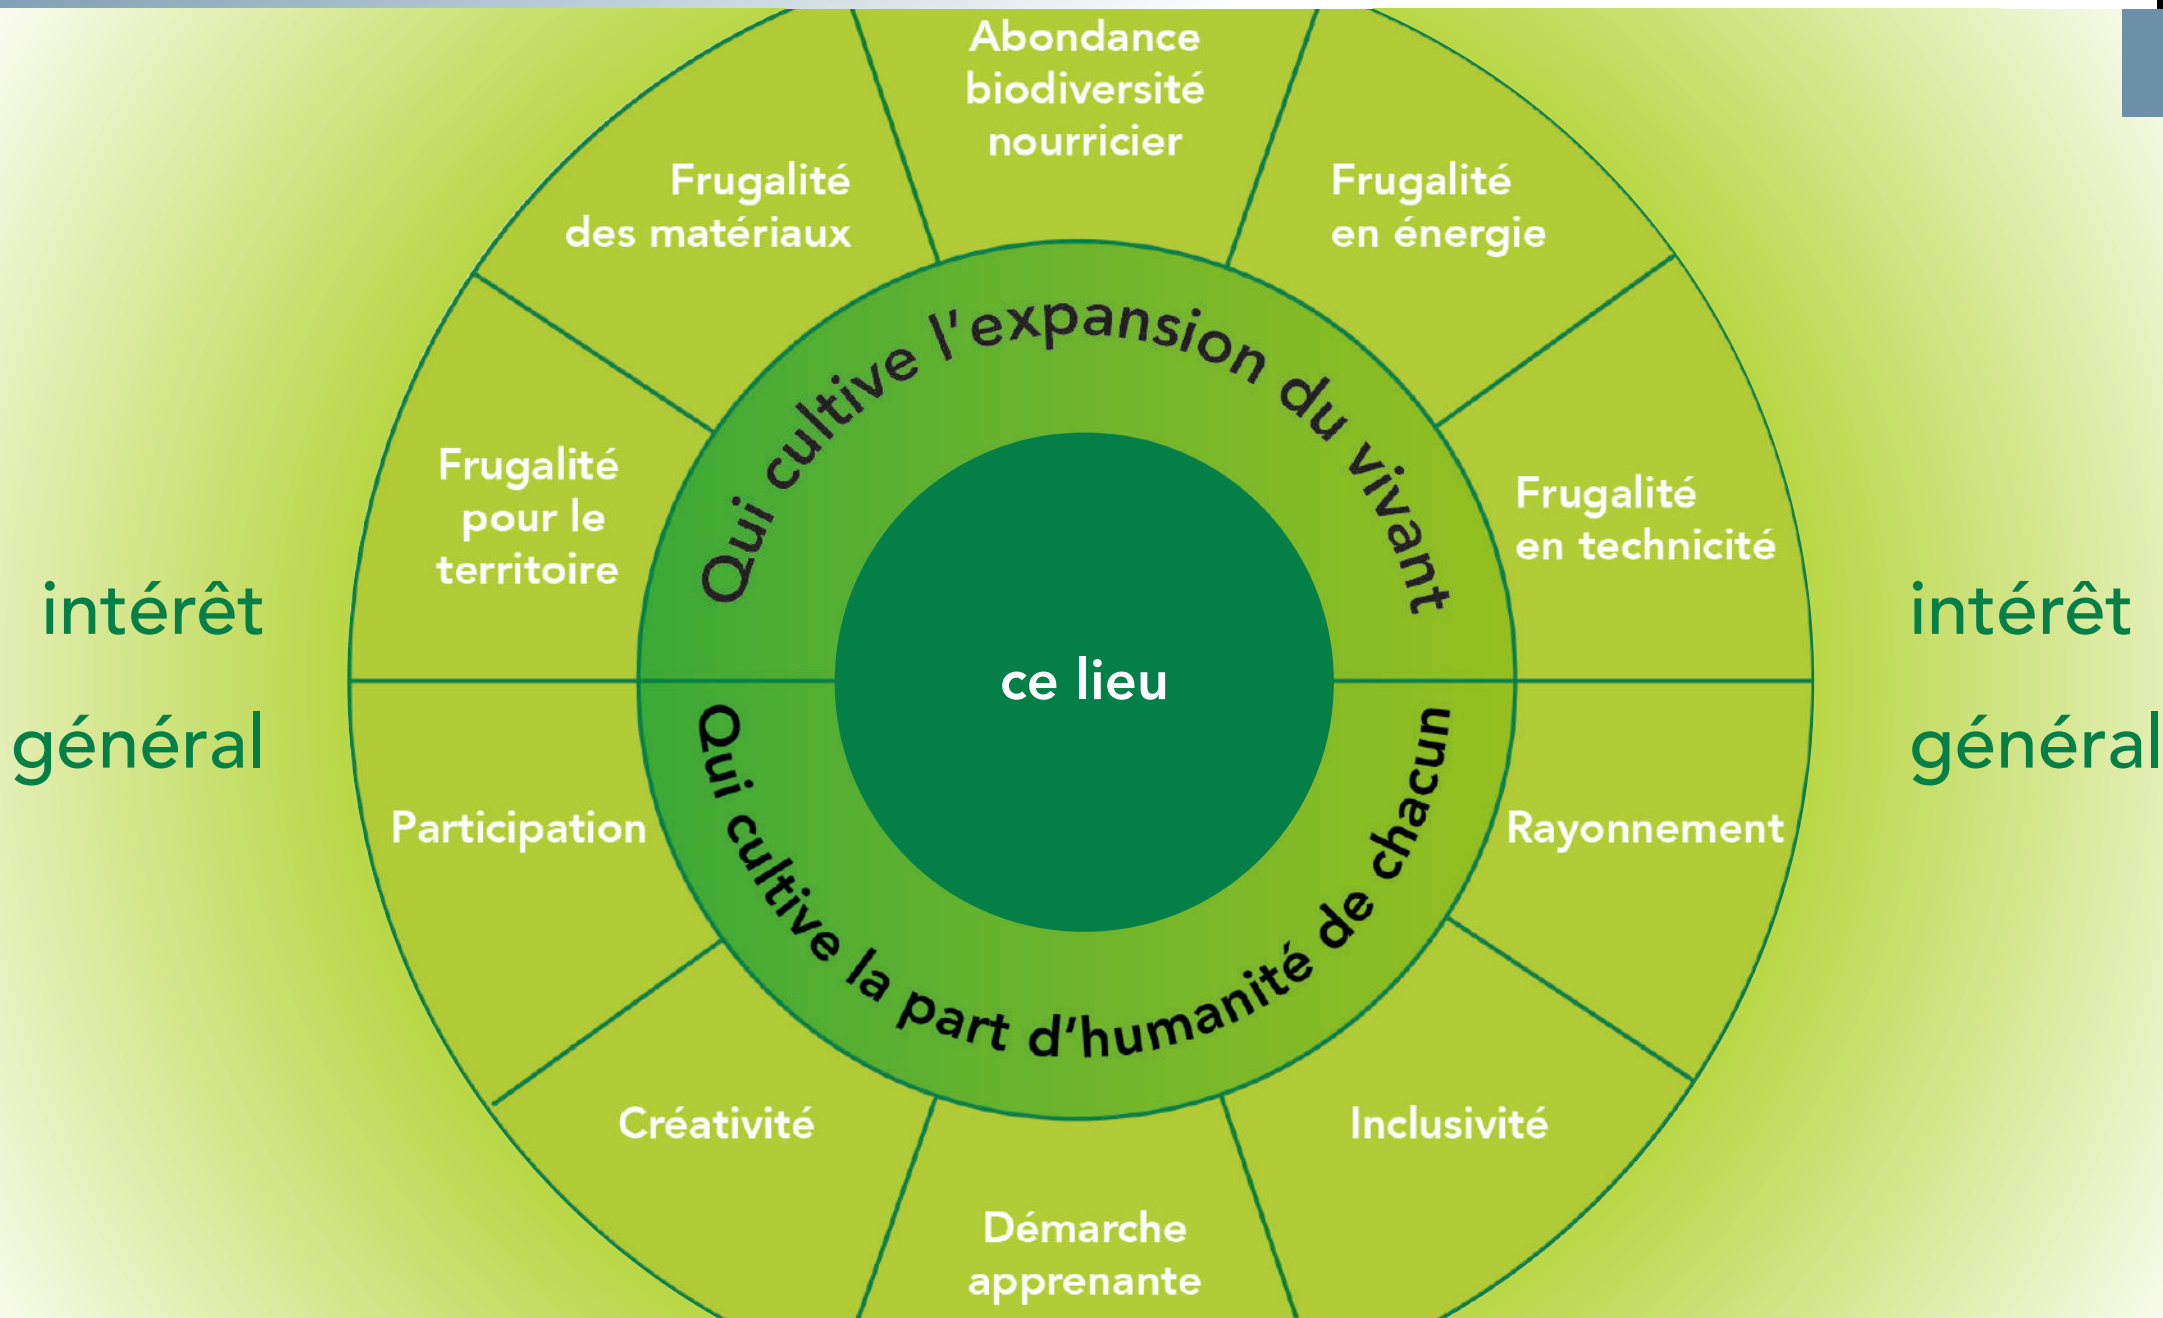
intérêt général

Abondance biodiversité nourricier

Frugalité en énergie

Frugalité en technicité

Rayonnement

Inclusivité

Démarche apprenante

Créativité

Participation

Frugalité pour le territoire

Frugalité des matériaux

Qui cultive l'expansion du vivant

ce lieu

Qui cultive la part d'humanité de chacun

intérêt général